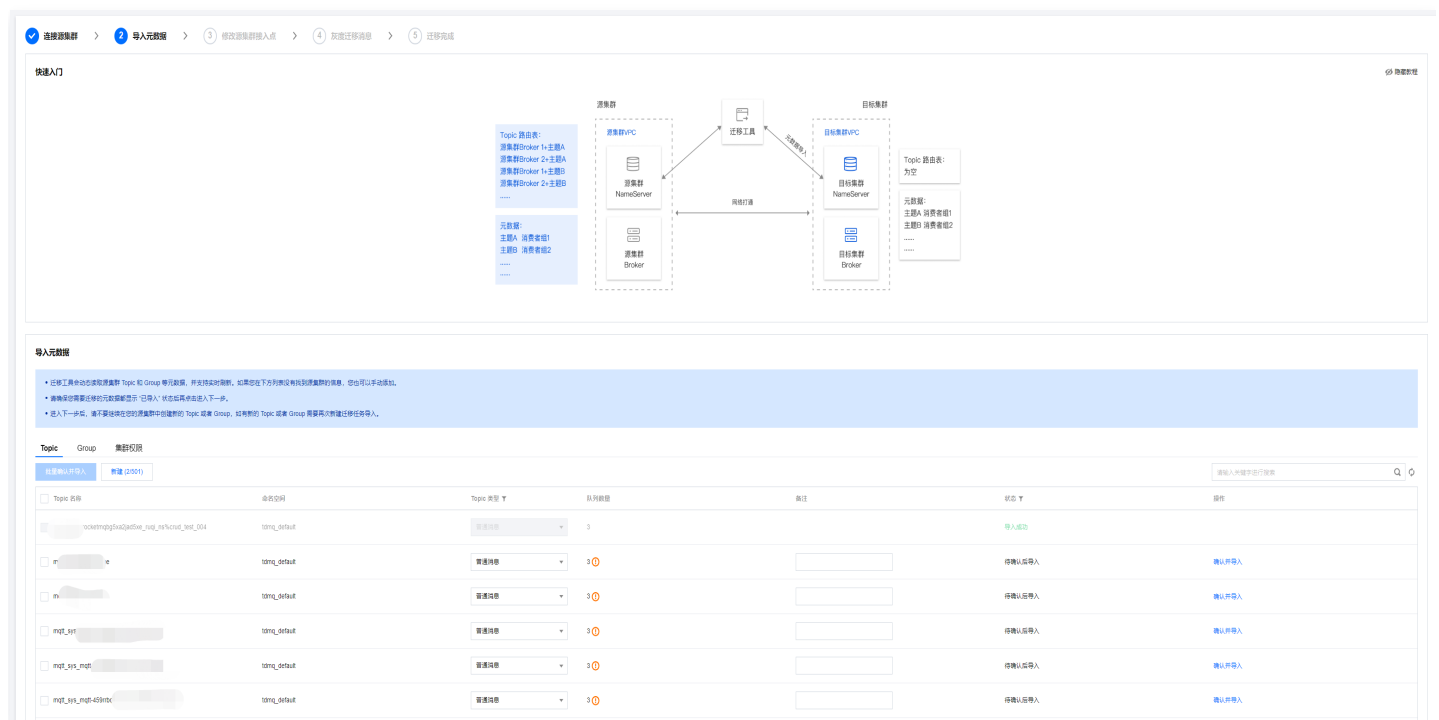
连接源集群 > 2 导入元数据 > 3 修改源集群接入点 > 4 灰度迁移消息 > 5 迁移完成

快速入门

隐藏教程

源集群

目标集群

Topic 路由表:
源集群Broker 1+主题A
源集群Broker 2+主题A
源集群Broker 1+主题B
源集群Broker 2+主题B
.....

元数据:
主题A 消费者组1
主题B 消费者组2
.....
.....

源集群VPC

源集群 NameServer

源集群 Broker

迁移工具

元数据导入

网络打通

目标集群VPC

目标集群 NameServer

目标集群 Broker

Topic 路由表:
为空

元数据:
主题A 消费者组1
主题B 消费者组2
.....
.....

导入元数据

• 迁移工具会动态读取源集群 Topic 和 Group 等元数据，并支持实时刷新。如果您在下方列表没有找到源集群的信息，您也可以手动添加。
• 请确保您需要迁移的元数据都显示 "已导入" 状态后再点击进入下一步。
• 进入下一步后，请不要继续在您的源集群中创建新的 Topic 或者 Group，如有新的 Topic 或者 Group 需要再次新建迁移任务导入。

Topic Group 集群权限

批量确认并导入 新建 (2/501)

请输入关键字进行搜索

| Topic 名称 | 命名空间 | Topic 类型 | 队列数量 | 备注 | 状态 | 操作 |
|---|---|---|---|---|---|---|
| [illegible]rocketmqpg5xa2jad5xe_ruqi_mr%crud_test_004 | tdmq_default | 普通消息 | 3 | | 导入成功 | |
| m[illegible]e | tdmq_default | 普通消息 | 3 | | 待确认后导入 | 确认并导入 |
| m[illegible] | tdmq_default | 普通消息 | 3 | | 待确认后导入 | 确认并导入 |
| mqtt_sys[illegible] | tdmq_default | 普通消息 | 3 | | 待确认后导入 | 确认并导入 |
| mqtt_sys_mqtt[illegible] | tdmq_default | 普通消息 | 3 | | 待确认后导入 | 确认并导入 |
| mqtt_sys_mqtt-459mb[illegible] | tdmq_default | 普通消息 | 3 | | 待确认后导入 | 确认并导入 |